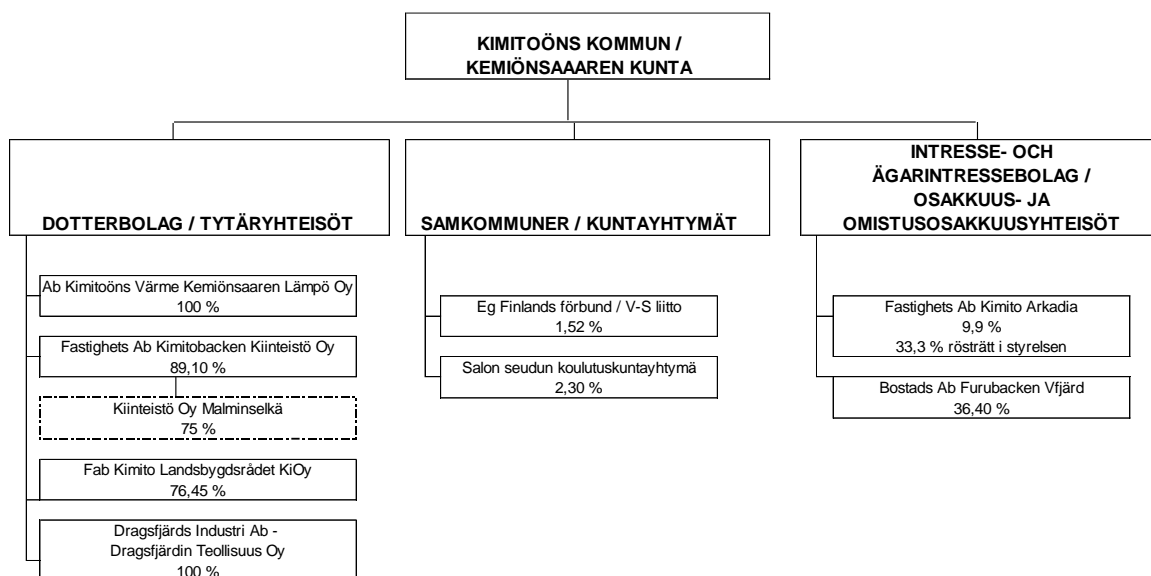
KIMITOÖNS KOMMUN / KEMIÖNSAAREN KUNTA

DOTTERBOLAG / TYTÄRYHTEISÖT

Ab Kimitoöns Värme Kemiönsaaren Lämpö Oy
100 %

Fastighets Ab Kimitobacken Kiinteistö Oy
89,10 %

Kiinteistö Oy Malminselkä
75 %

Fab Kimito Landsbygdsrådet KiOy
76,45 %

Dragsfjärds Industri Ab - Dragsfjärdin Teollisuus Oy
100 %

SAMKOMMUNER / KUNTAYHTYMÄT

Eg Finlands förbund / V-S liitto
1,52 %

Salon seudun koulutuskuntayhtymä
2,30 %

INTRESSE- OCH ÄGARINTRESSEBOLAG / OSAKKUUS- JA OMISTUSOSAKKUUSYHTEISÖT

Fastighets Ab Kimito Arkadia
9,9 %
33,3 % rösträtt i styrelsen

Bostads Ab Furubacken Vfjärd
36,40 %